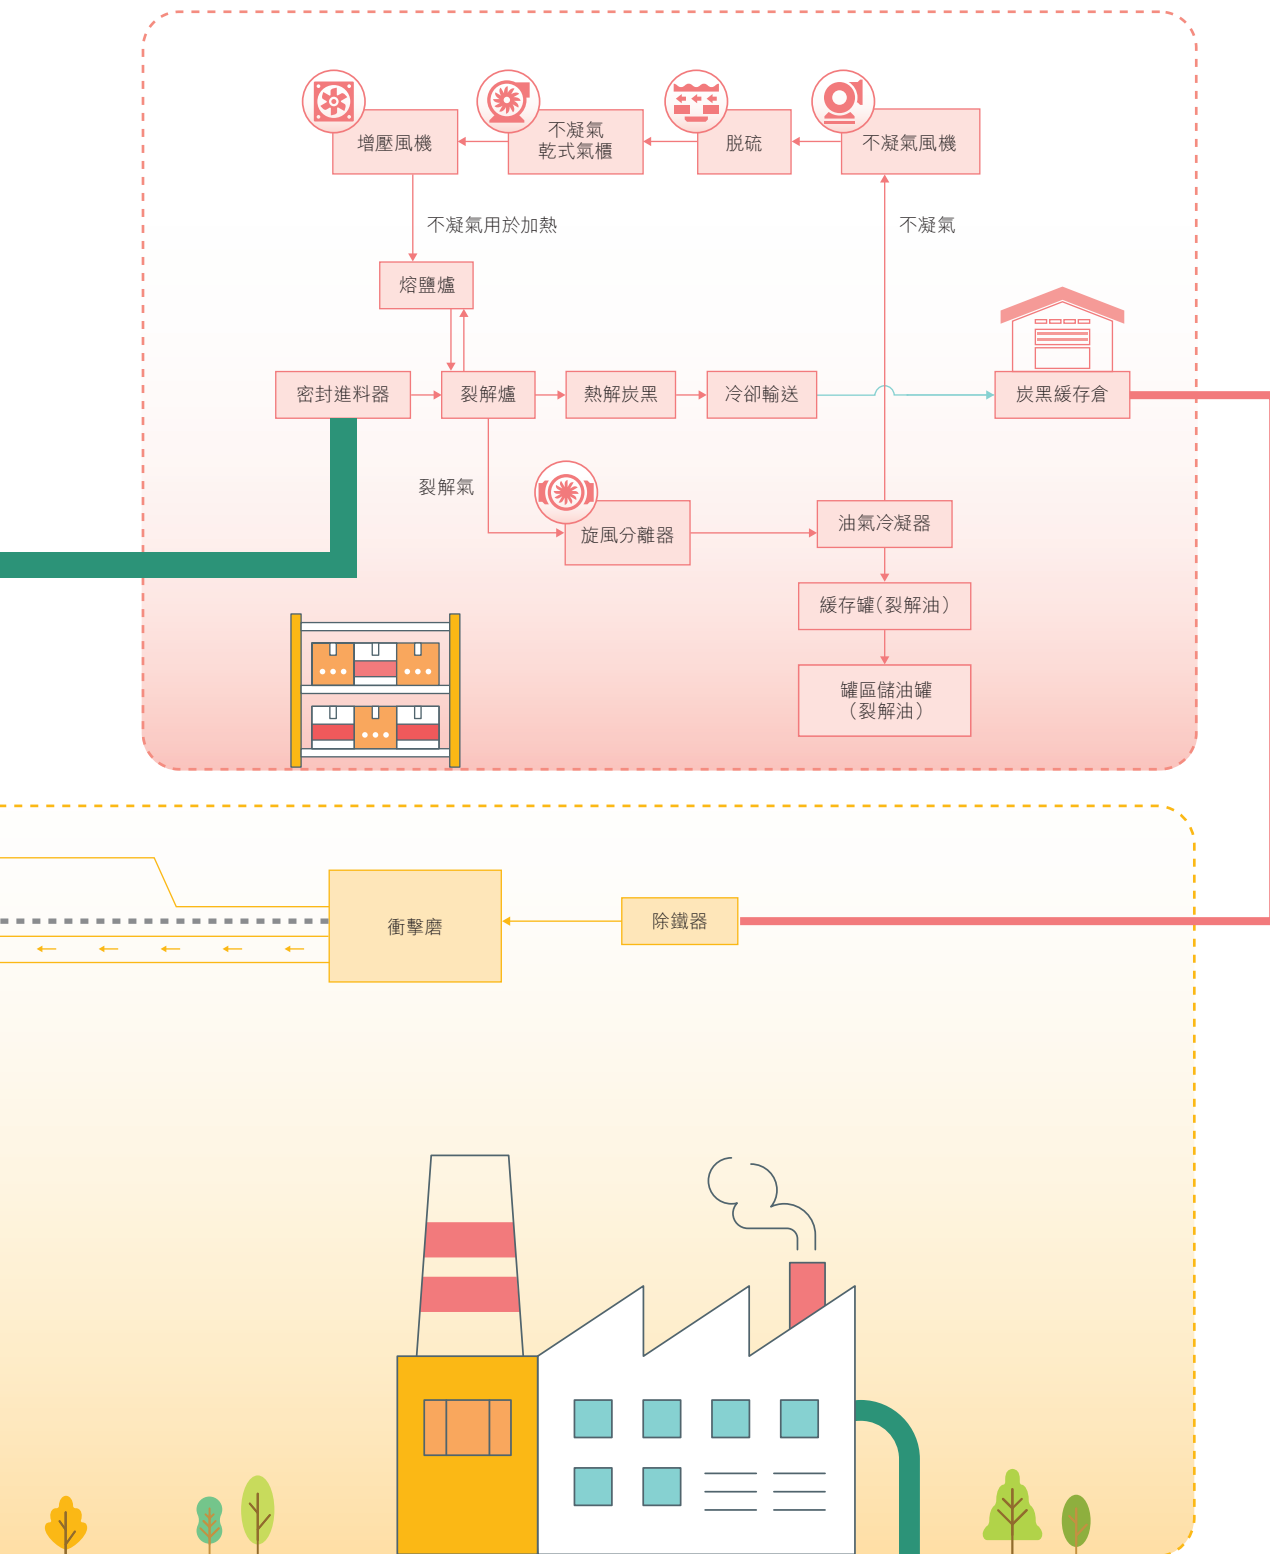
增壓風機

不凝氣
乾式氣櫃

脫硫

不凝氣風機

不凝氣用於加熱

不凝氣

熔鹽爐

密封進料器

裂解爐

熱解炭黑

冷卻輸送

炭黑緩存倉

裂解氣

旋風分離器

油氣冷凝器

緩存罐(裂解油)

罐區儲油罐
(裂解油)

衝擊磨

除鐵器